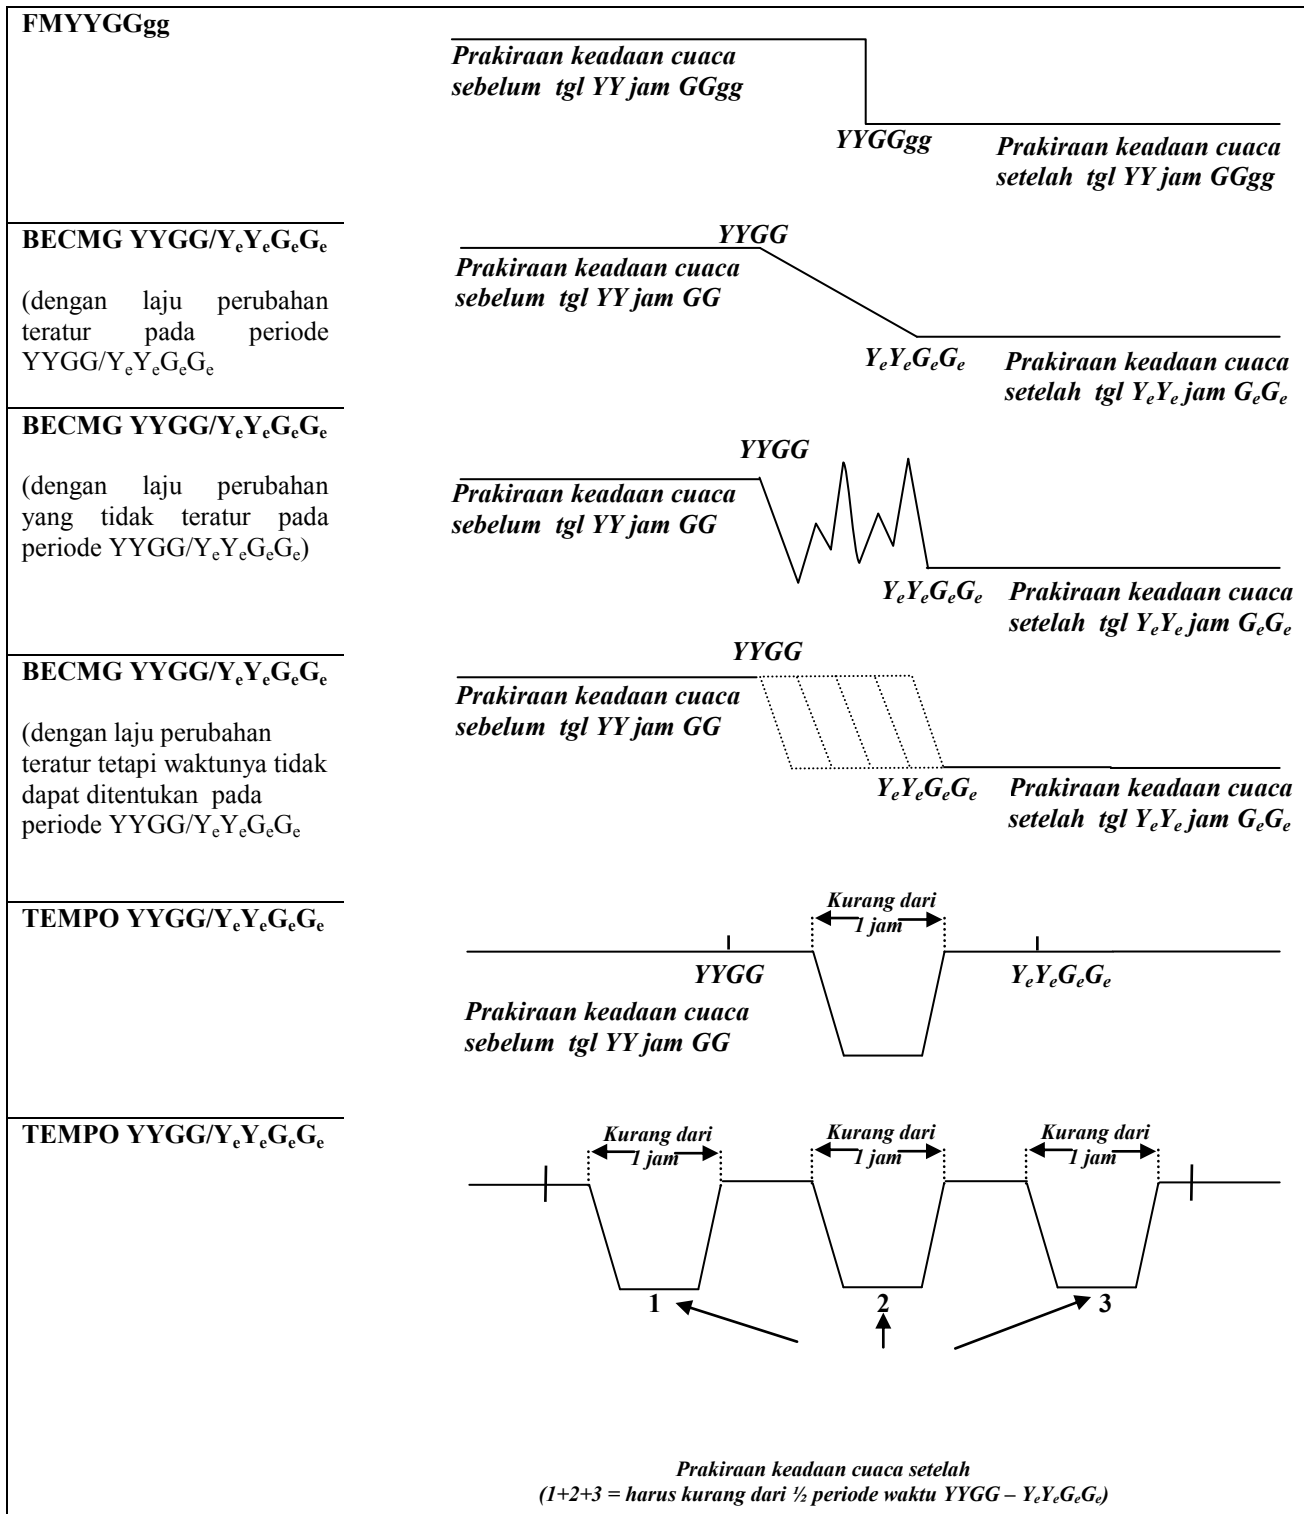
FMYYGGgg

Prakiraan keadaan cuaca sebelum tgl YY jam GGgg

YYGGgg

Prakiraan keadaan cuaca setelah tgl YY jam GGgg

BECMG YYGG/$Y_eY_eG_eG_e$

(dengan laju perubahan teratur pada periode YYGG/$Y_eY_eG_eG_e$

YYGG

Prakiraan keadaan cuaca sebelum tgl YY jam GG

$Y_eY_eG_eG_e$

Prakiraan keadaan cuaca setelah tgl $Y_eY_e$ jam $G_eG_e$

BECMG YYGG/$Y_eY_eG_eG_e$

(dengan laju perubahan yang tidak teratur pada periode YYGG/$Y_eY_eG_eG_e$)

YYGG

Prakiraan keadaan cuaca sebelum tgl YY jam GG

$Y_eY_eG_eG_e$

Prakiraan keadaan cuaca setelah tgl $Y_eY_e$ jam $G_eG_e$

BECMG YYGG/$Y_eY_eG_eG_e$

(dengan laju perubahan teratur tetapi waktunya tidak dapat ditentukan pada periode YYGG/$Y_eY_eG_eG_e$

YYGG

Prakiraan keadaan cuaca sebelum tgl YY jam GG

$Y_eY_eG_eG_e$

Prakiraan keadaan cuaca setelah tgl $Y_eY_e$ jam $G_eG_e$

TEMPO YYGG/$Y_eY_eG_eG_e$

Kurang dari 1 jam

YYGG

$Y_eY_eG_eG_e$

Prakiraan keadaan cuaca sebelum tgl YY jam GG

TEMPO YYGG/$Y_eY_eG_eG_e$

Kurang dari 1 jam

Kurang dari 1 jam

Kurang dari 1 jam

1

2

3

Prakiraan keadaan cuaca setelah
(1+2+3 = harus kurang dari ½ periode waktu YYGG – $Y_eY_eG_eG_e$)